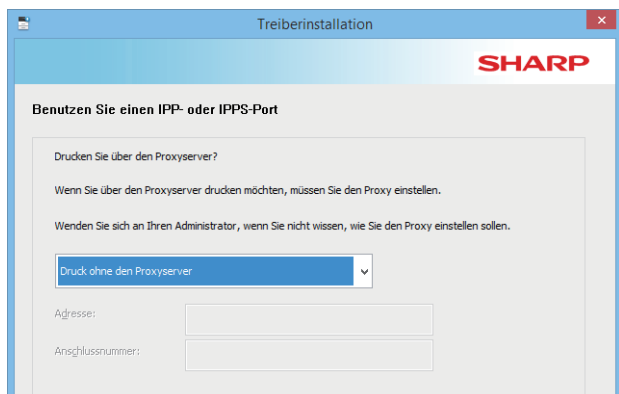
Treiberinstallation

SHARP

Benutzen Sie einen IPP- oder IPPS-Port

Drucken Sie über den Proxyserver?

Wenn Sie über den Proxyserver drucken möchten, müssen Sie den Proxy einstellen.

Wenden Sie sich an Ihren Administrator, wenn Sie nicht wissen, wie Sie den Proxy einstellen sollen.

Druck ohne den Proxyserver

Adresse:

Anschlussnummer: